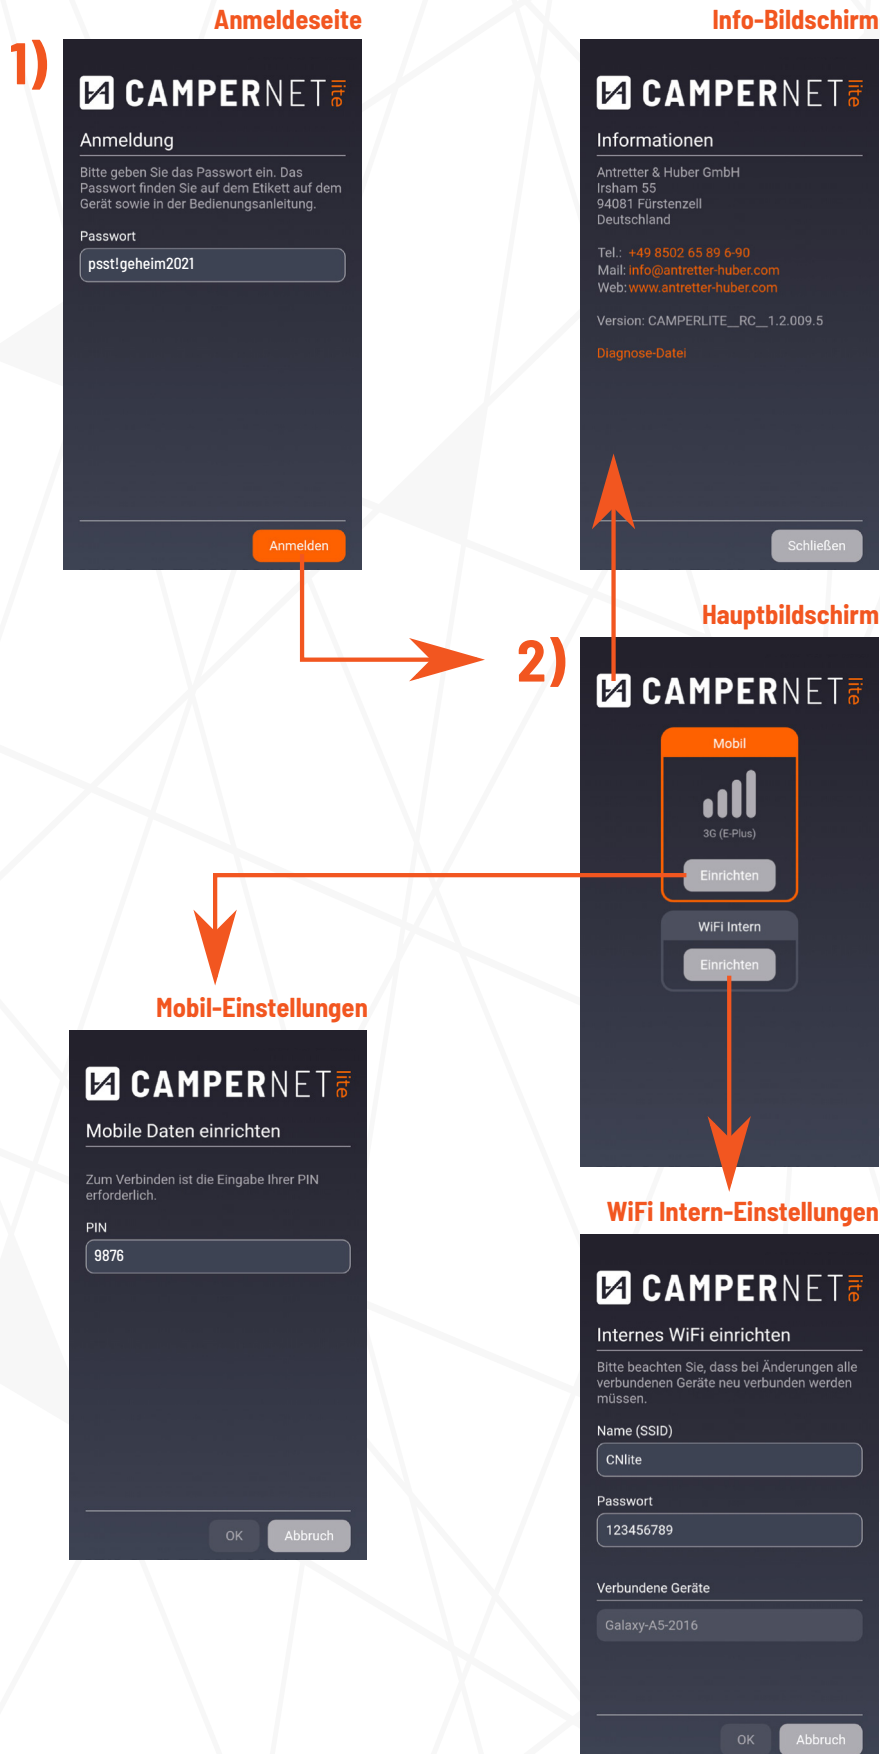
Anmeldeseite

1)

CAMPERNET lite

Anmeldung

Bitte geben Sie das Passwort ein. Das Passwort finden Sie auf dem Etikett auf dem Gerät sowie in der Bedienungsanleitung.

Passwort

psst!geheim2021

Anmelden

Info-Bildschirm

CAMPERNET lite

Informationen

Antretter & Huber GmbH
Irsham 55
94081 Fürstenzell
Deutschland

Tel.: +49 8502 65 89 6-90
Mail: info@antretter-huber.com
Web: www.antretter-huber.com

Version: CAMPERLITE__RC__1.2.009.5

Diagnose-Datei

Schließen

Hauptbildschirm

2)

CAMPERNET lite

Mobil

3G (E-Plus)

Einrichten

WiFi Intern

Einrichten

Mobil-Einstellungen

CAMPERNET lite

Mobile Daten einrichten

Zum Verbinden ist die Eingabe Ihrer PIN erforderlich.

PIN

9876

OK

Abbruch

WiFi Intern-Einstellungen

CAMPERNET lite

Internes WiFi einrichten

Bitte beachten Sie, dass bei Änderungen alle verbundenen Geräte neu verbunden werden müssen.

Name (SSID)

CNlite

Passwort

123456789

Verbundene Geräte

Galaxy-A5-2016

OK

Abbruch